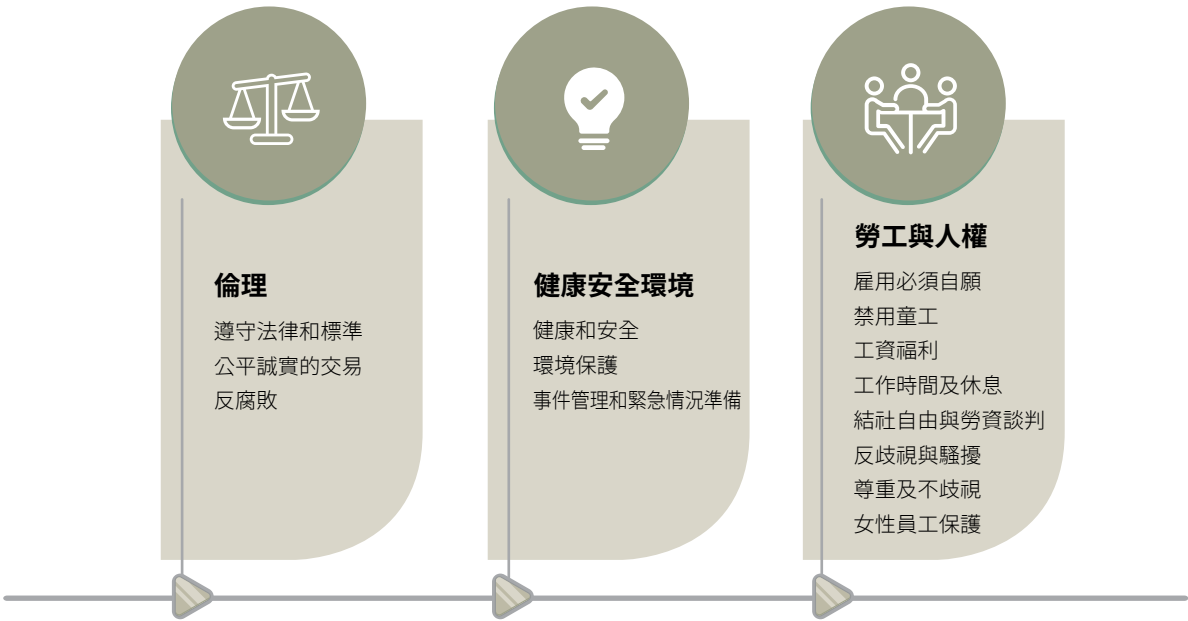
倫理

遵守法律和標準
公平誠實的交易
反腐敗

健康安全環境

健康和安全
環境保護
事件管理和緊急情況準備

勞工與人權

雇用必須自願
禁用童工
工資福利
工作時間及休息
結社自由與勞資談判
反歧視與騷擾
尊重及不歧視
女性員工保護